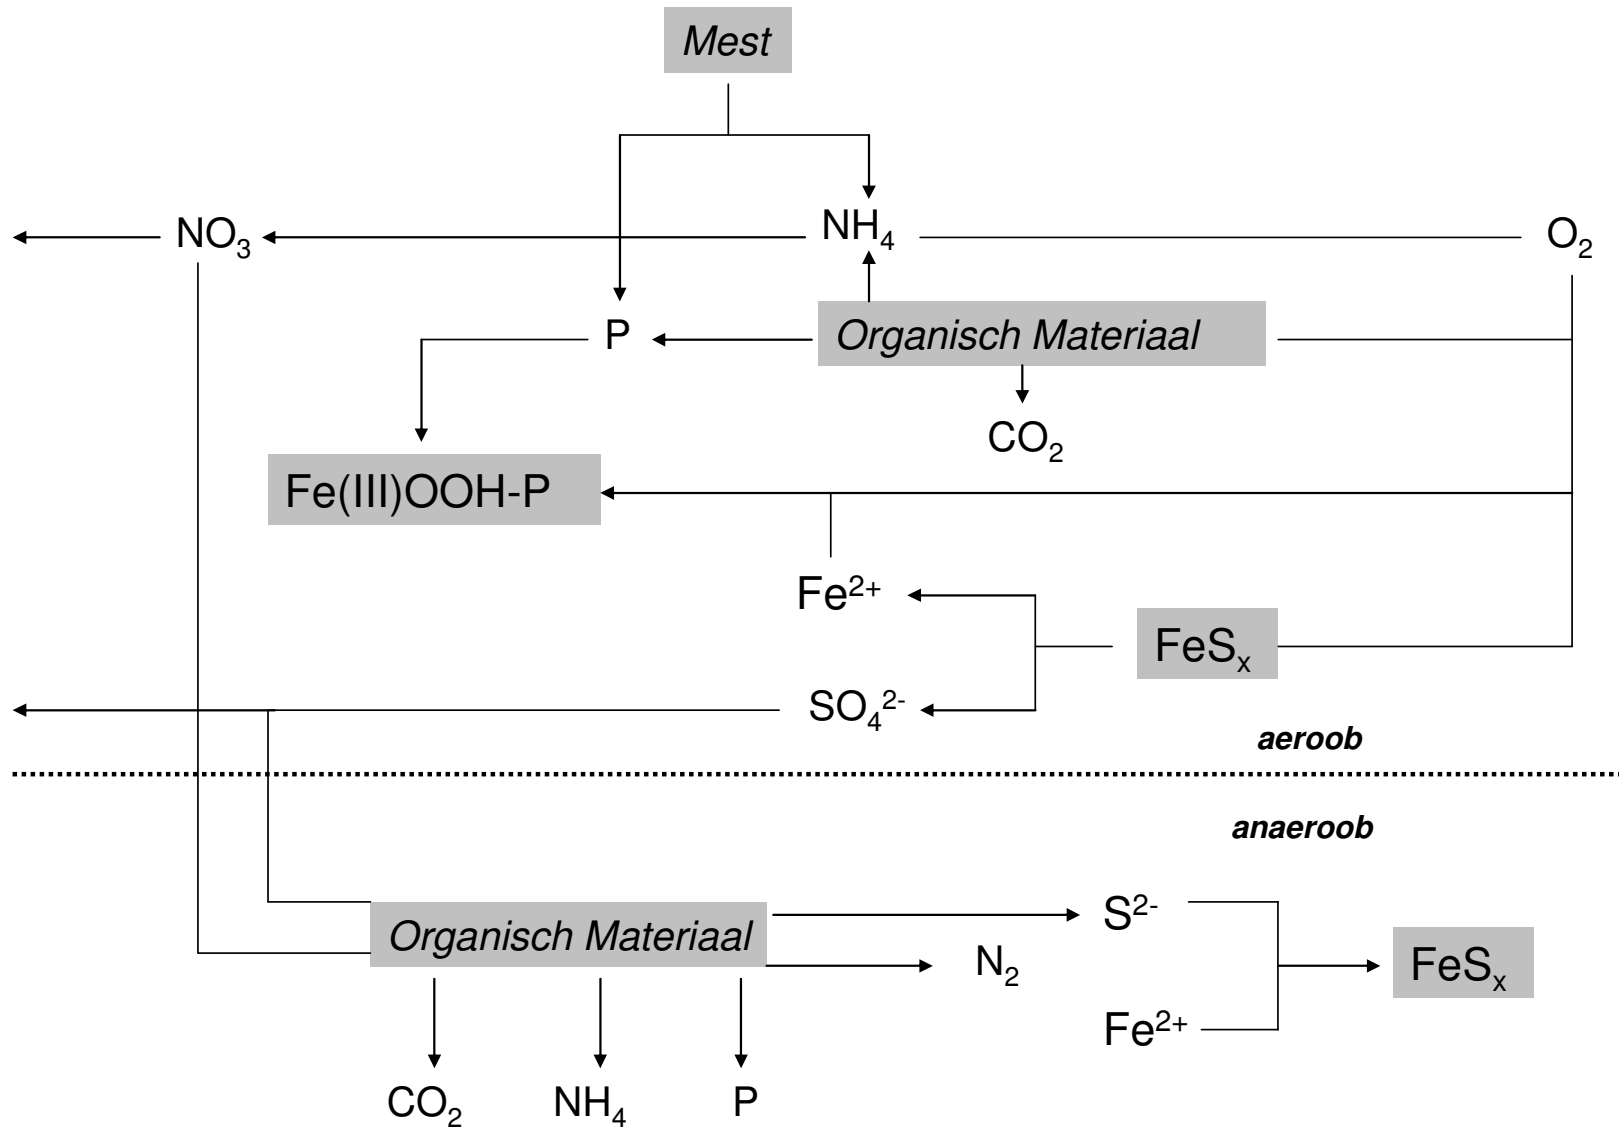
Mest

$NO_3$

$NH_4$

$O_2$

P

Organisch Materiaal

$CO_2$

Fe(III)OOH-P

$Fe^{2+}$

$FeS_x$

$SO_4^{2-}$

aeroob

anaeroob

Organisch Materiaal

$S^{2-}$

$N_2$

$FeS_x$

$Fe^{2+}$

$CO_2$

$NH_4$

P